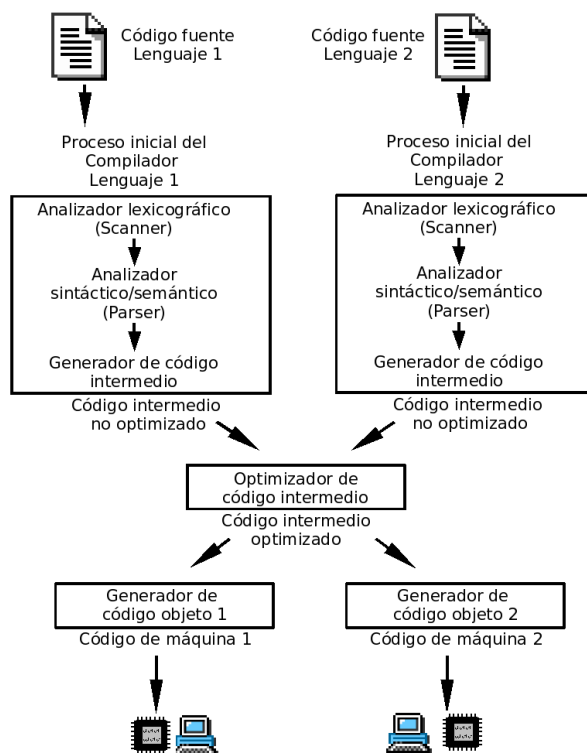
Código fuente
Lenguaje 1

Código fuente
Lenguaje 2

Proceso inicial del Compilador Lenguaje 1

Analizador lexicográfico (Scanner)

Analizador sintáctico/semántico (Parser)

Generador de código intermedio

Proceso inicial del Compilador Lenguaje 2

Analizador lexicográfico (Scanner)

Analizador sintáctico/semántico (Parser)

Generador de código intermedio

Código intermedio no optimizado

Código intermedio no optimizado

Optimizador de código intermedio

Código intermedio optimizado

Generador de código objeto 1

Código de máquina 1

Generador de código objeto 2

Código de máquina 2